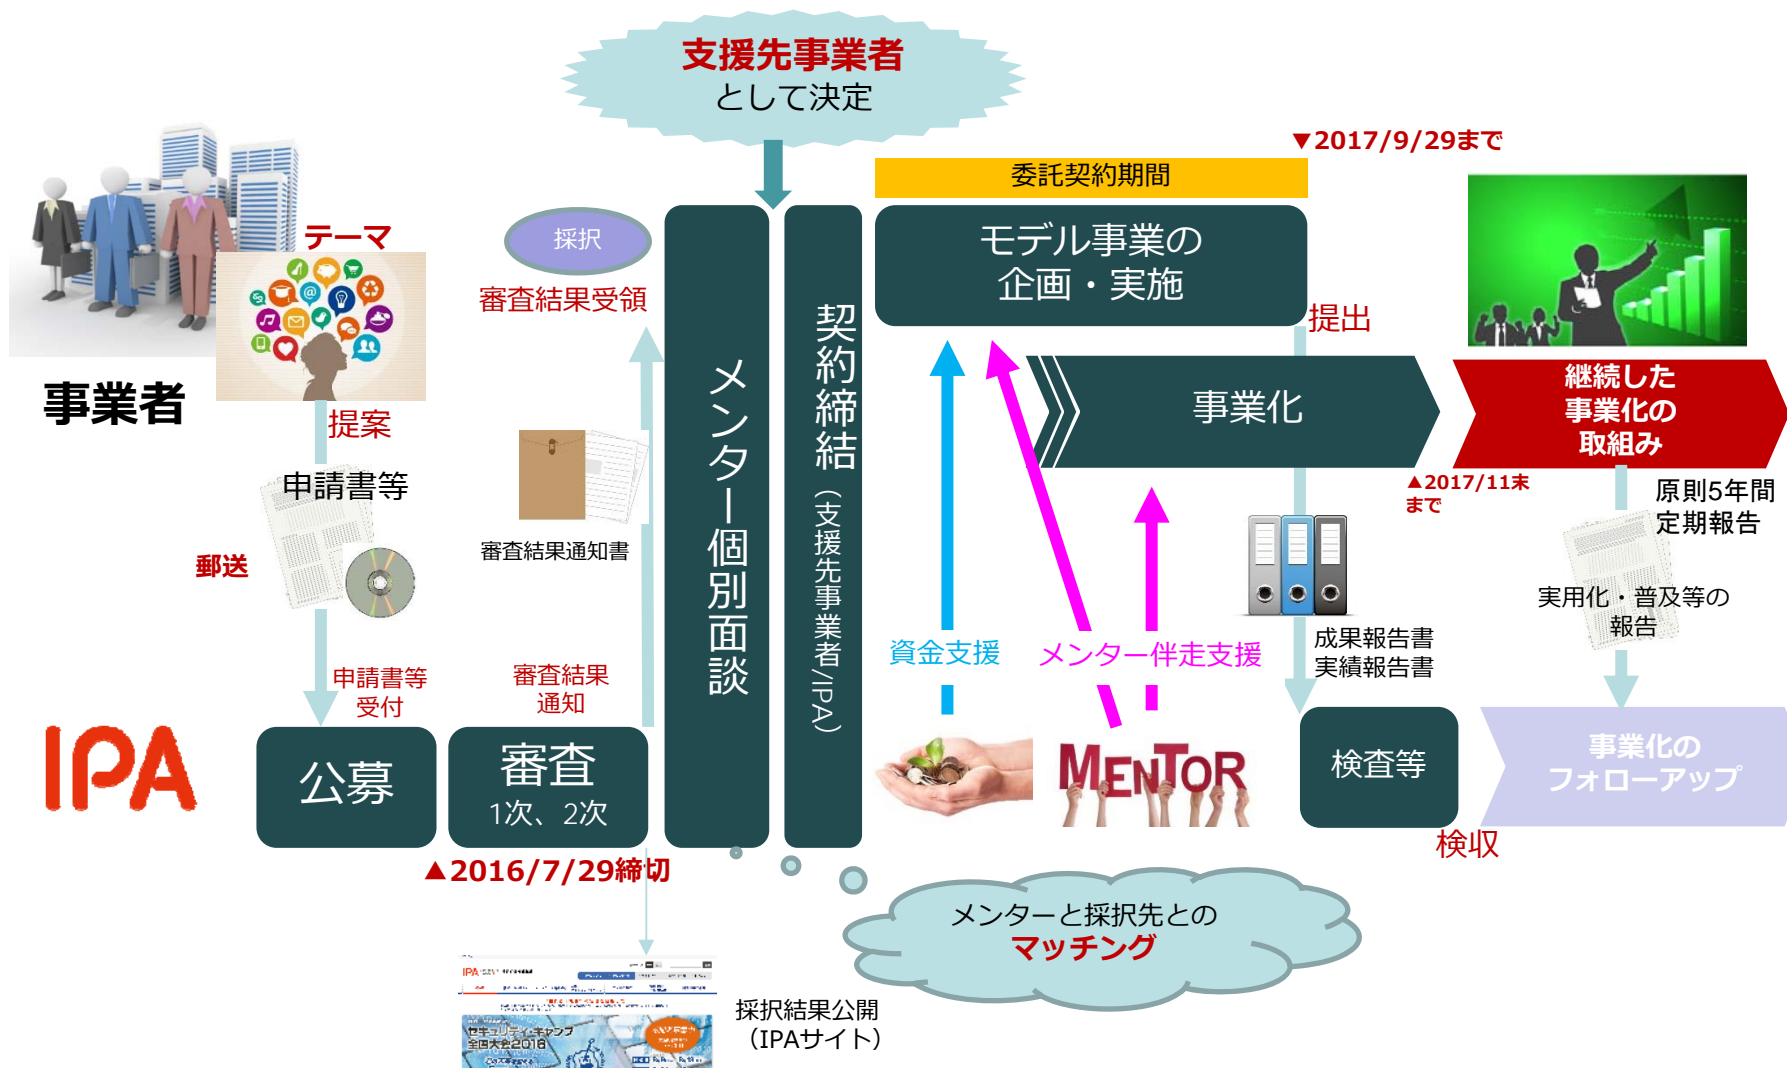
支援先事業者
として決定

▼2017/9/29まで

委託契約期間

テーマ

事業者

提案

申請書等

郵送

申請書等
受付

IPA

公募

採択

審査結果受領

審査結果通知書

審査結果
通知

審査
1次、2次

▲2016/7/29締切

メンター個別面談

契約締結
（支援先事業者/IPA）

モデル事業の
企画・実施

提出

事業化

▲2017/11末
まで

資金支援

メンター伴走支援

MENTOR

成果報告書
実績報告書

検査等

検収

継続した
事業化の
取組み

原則5年間
定期報告

実用化・普及等の
報告

事業化の
フォローアップ

メンターと採択先との
マッチング

採択結果公開
（IPAサイト）